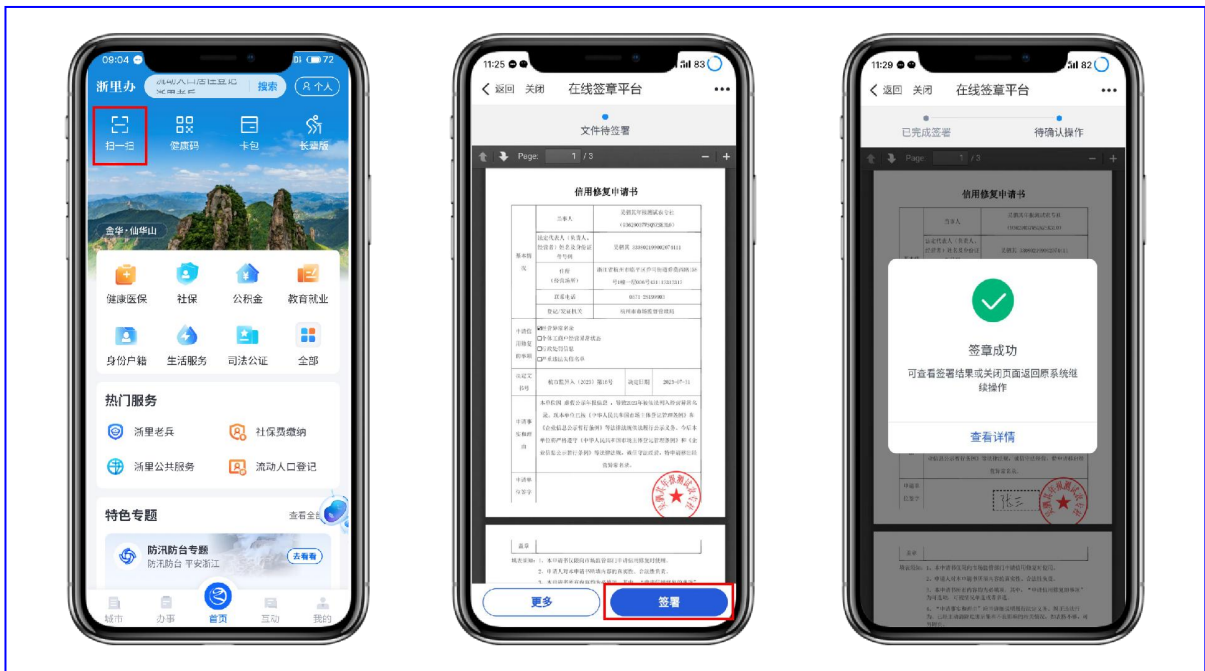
09:04
72
浙里办
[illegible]
搜索
个人
扫一扫
健康码
卡包
长辈版
金华·仙华山
健康医保
社保
公积金
教育就业
身份户籍
生活服务
司法公证
全部
热门服务
浙里老兵
社保费缴纳
浙里公共服务
流动人口登记
特色专题
查看全部
防汛防台专题
防汛防台 平安浙江
去看看
城市
办事
首页
互动
我的

11:25
83
返回
关闭
在线签章平台
文件待签署
Page: 1 / 3
信用修复申请书
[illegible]
更多
签署

11:29
82
返回
关闭
在线签章平台
已完成签署
待确认操作
Page: 1 / 3
信用修复申请书
签章成功
可查看签署结果或关闭页面返回原系统继续操作
查看详情